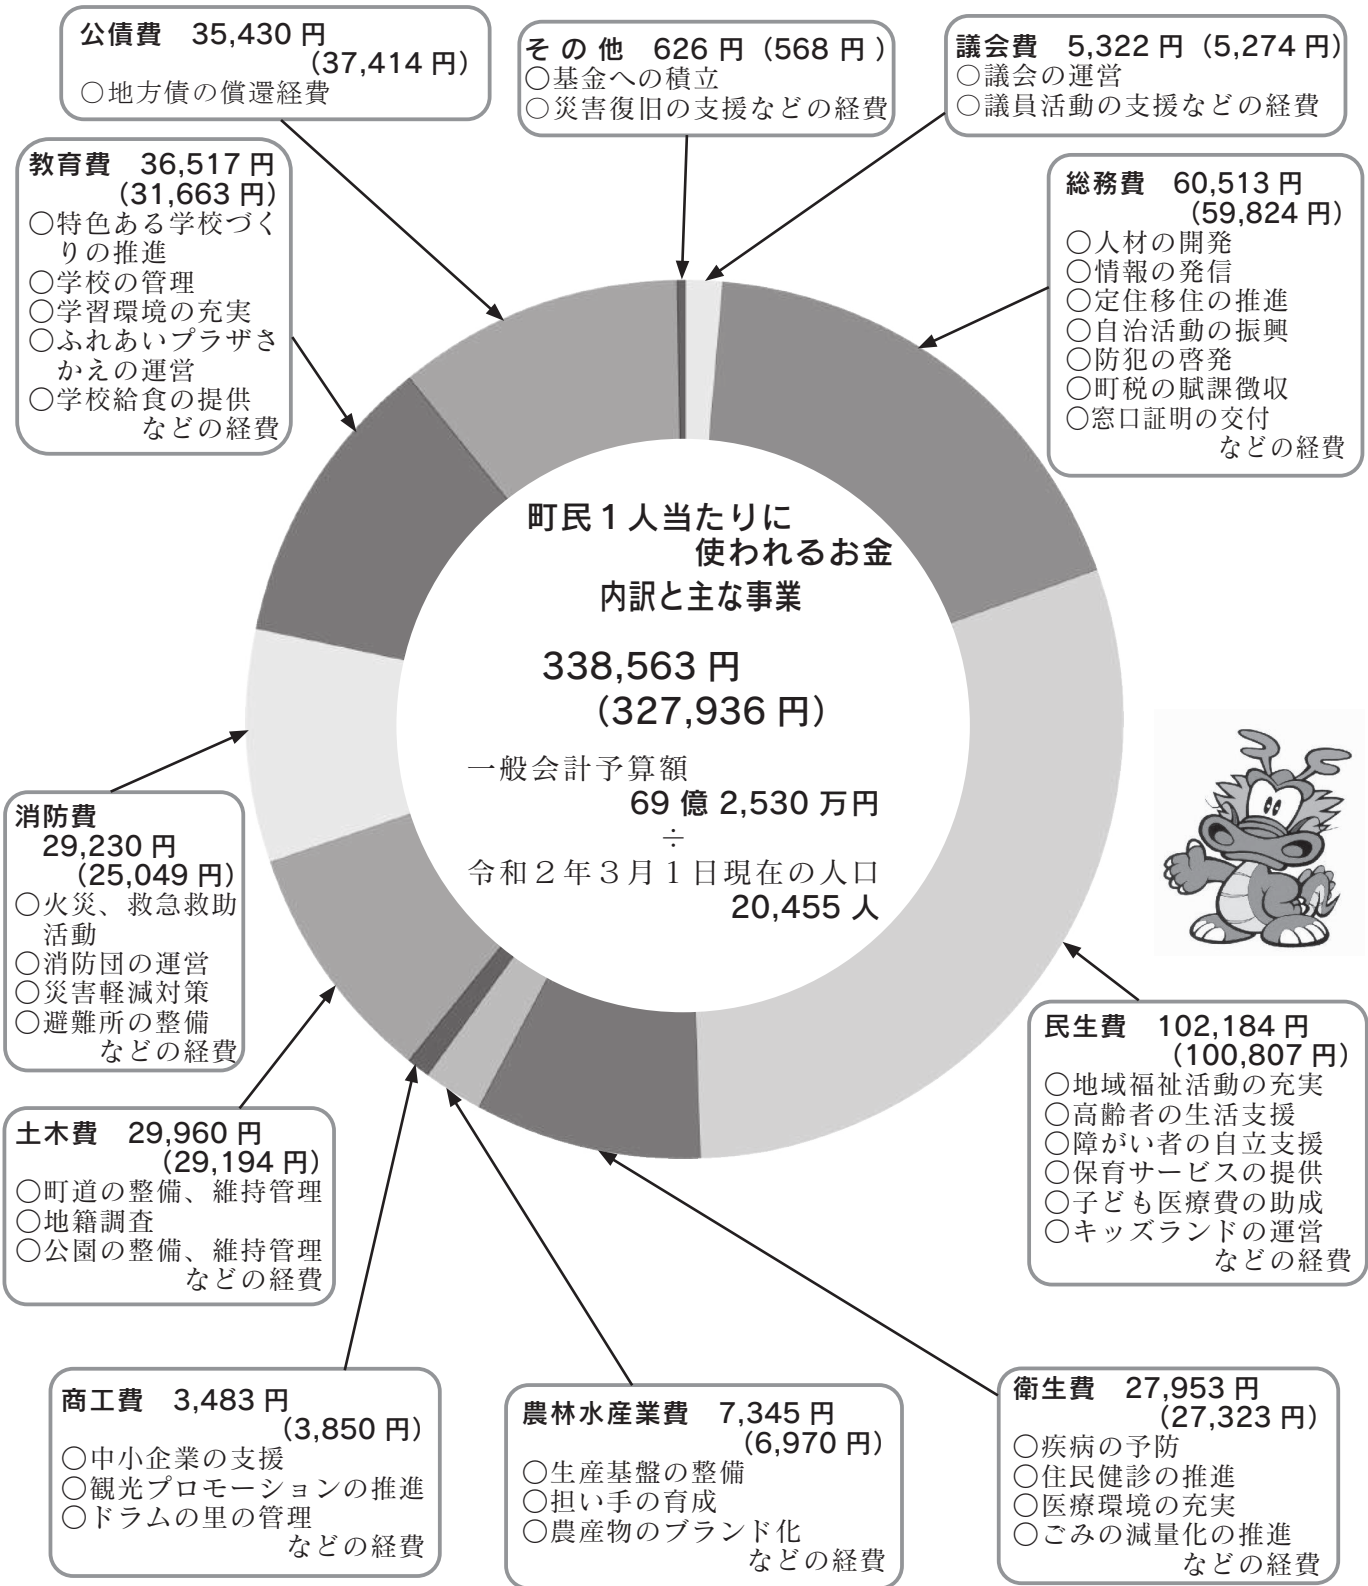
公債費 35,430円
(37,414円)
○地方債の償還経費

その他 626円(568円)
○基金への積立
○災害復旧の支援などの経費

議会費 5,322円(5,274円)
○議会の運営
○議員活動の支援などの経費

教育費 36,517円
(31,663円)
○特色ある学校づくりの推進
○学校の管理
○学習環境の充実
○ふれあいプラザさかえの運営
○学校給食の提供
などの経費

総務費 60,513円
(59,824円)
○人材の開発
○情報の発信
○定住移住の推進
○自治活動の振興
○防犯の啓発
○町税の賦課徴収
○窓口証明の交付
などの経費

町民1人当たりに
使われるお金
内訳と主な事業

338,563円
(327,936円)

一般会計予算額
69億2,530万円
÷
令和2年3月1日現在の人口
20,455人

消防費
29,230円
(25,049円)
○火災、救急救助活動
○消防団の運営
○災害軽減対策
○避難所の整備
などの経費

民生費 102,184円
(100,807円)
○地域福祉活動の充実
○高齢者の生活支援
○障がい者の自立支援
○保育サービスの提供
○子ども医療費の助成
○キッズランドの運営
などの経費

土木費 29,960円
(29,194円)
○町道の整備、維持管理
○地籍調査
○公園の整備、維持管理
などの経費

商工費 3,483円
(3,850円)
○中小企業の支援
○観光プロモーションの推進
○ドラムの里の管理
などの経費

農林水産業費 7,345円
(6,970円)
○生産基盤の整備
○担い手の育成
○農産物のブランド化
などの経費

衛生費 27,953円
(27,323円)
○疾病の予防
○住民健診の推進
○医療環境の充実
○ごみの減量化の推進
などの経費